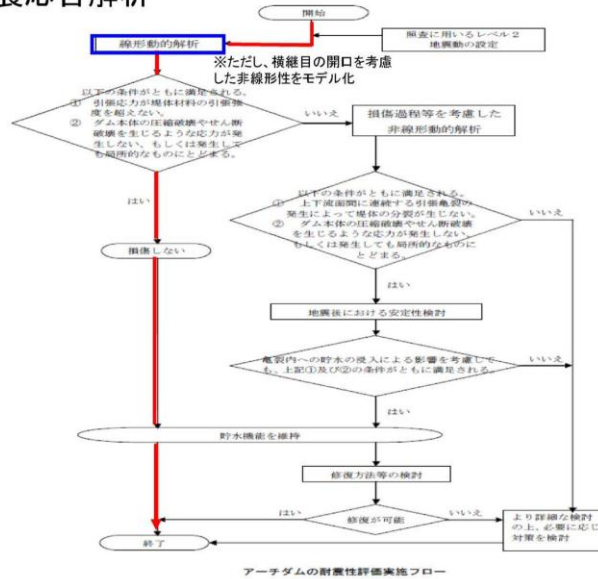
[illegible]応答解析

開始

照査に用いるレベル２地震動の設定

線形動的解析

※ただし、横継目の開口を考慮した非線形性をモデル化

以下の条件がともに満足される。
① 引張応力が堤体材料の引張強度を超えない。
② ダム本体の圧縮破壊やせん断破壊を生じるような応力が発生しない、もしくは発生しても局所的なものにとどまる。

いいえ

損傷過程等を考慮した非線形動的解析

はい

以下の条件がともに満足される。
① 上下流面間に連続する引張亀裂の発生によって堤体の分裂が生じない。
② ダム本体の圧縮破壊やせん断破壊を生じるような応力が発生しない、もしくは発生しても局所的なものにとどまる。

いいえ

損傷しない

はい

地震後における安定性検討

亀裂内への貯水の浸入による影響を考慮しても、上記①及び②の条件がともに満足される。

いいえ

はい

貯水機能を維持

修復方法等の検討

はい

修復が可能

いいえ

より詳細な検討の上、必要に応じ対策を検討

終了

アーチダムの耐震性評価実施フロー